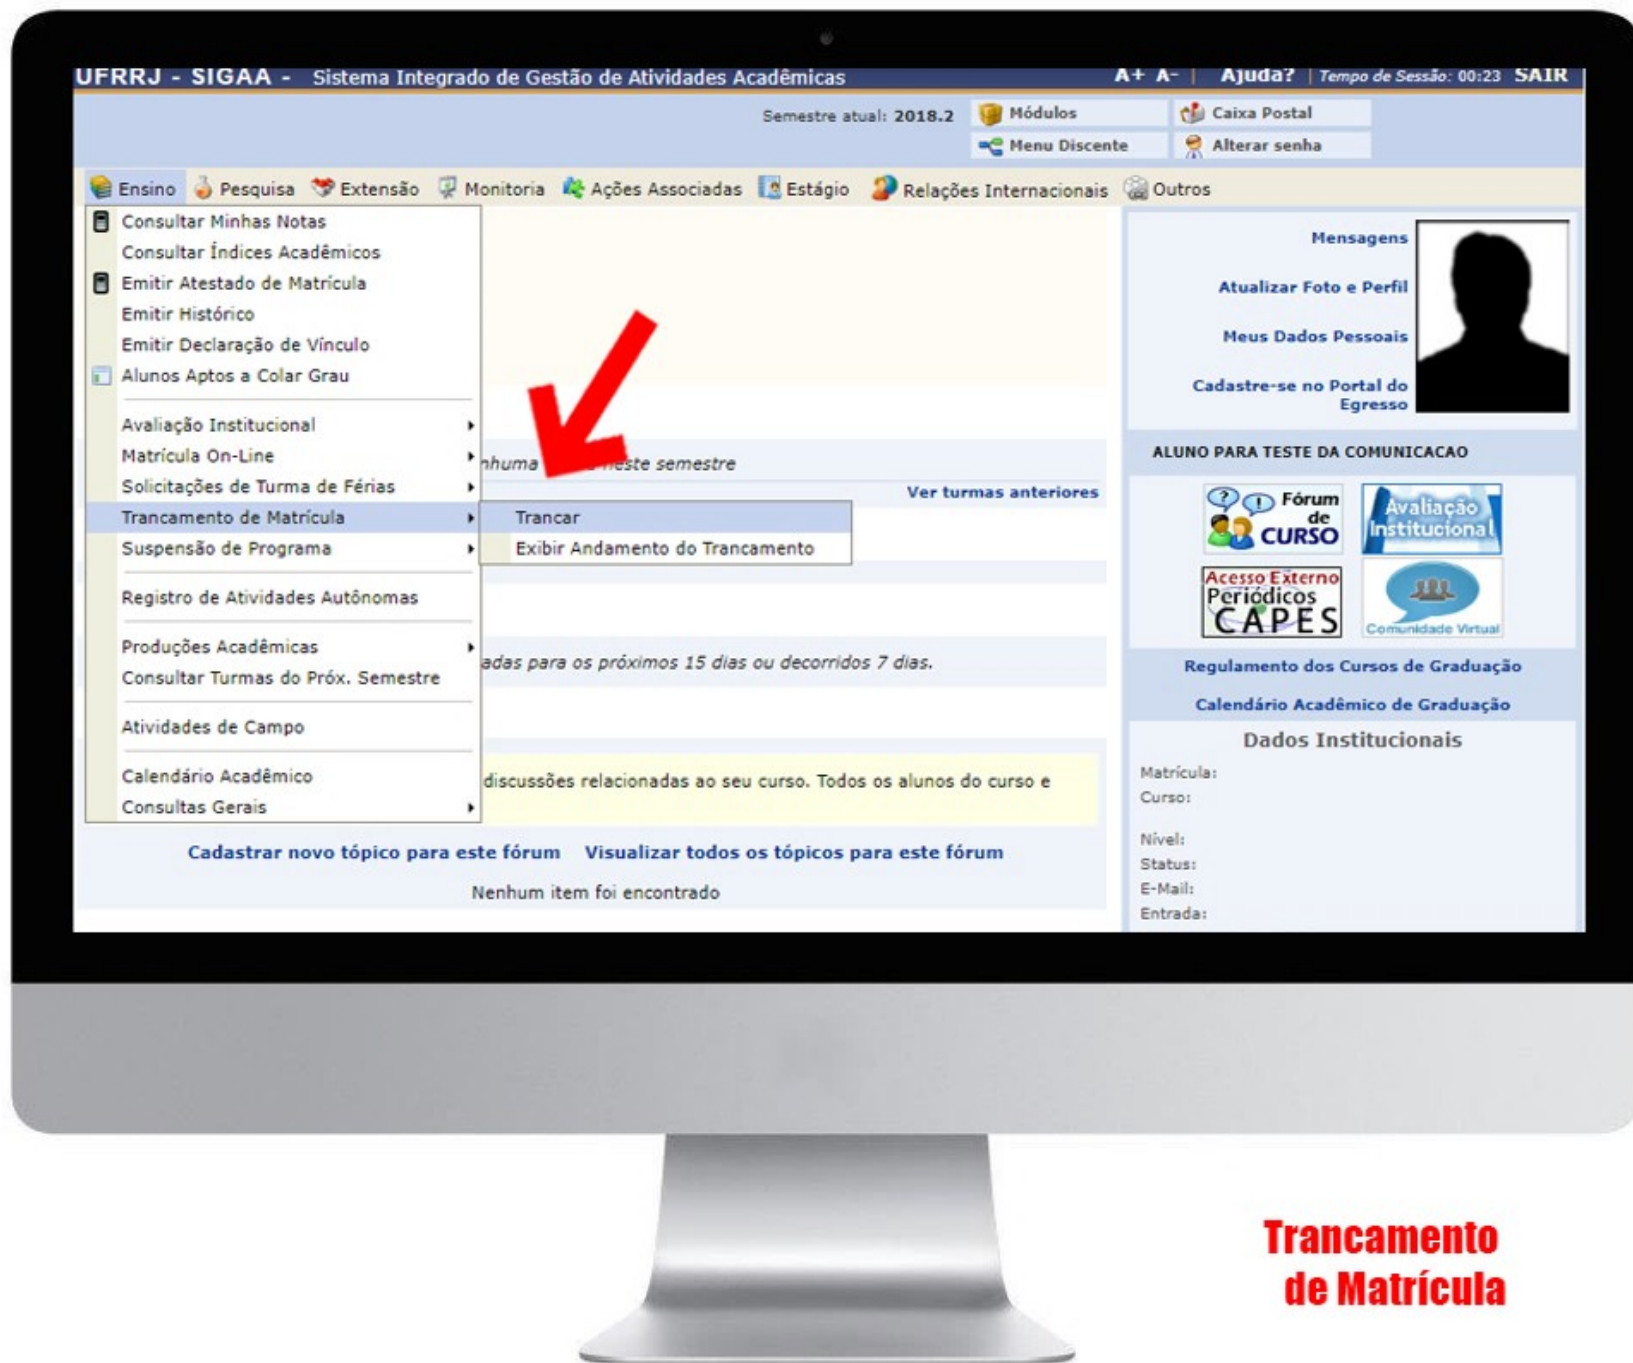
UFRRJ - SIGAA - Sistema Integrado de Gestão de Atividades Acadêmicas A+ A- | Ajuda? | Tempo de Sessão: 00:23 SAIR

Semestre atual: 2018.2 Módulos Caixa Postal
Menu Discente Alterar senha

Ensino Pesquisa Extensão Monitoria Ações Associadas Estágio Relações Internacionais Outros

Consultar Minhas Notas
Consultar Índices Acadêmicos
Emitir Atestado de Matrícula
Emitir Histórico
Emitir Declaração de Vínculo
Alunos Aptos a Colar Grau
Avaliação Institucional
Matrícula On-Line
Solicitações de Turma de Férias
Trancamento de Matrícula
Suspensão de Programa
Registro de Atividades Autônomas
Produções Acadêmicas
Consultar Turmas do Próx. Semestre
Atividades de Campo
Calendário Acadêmico
Consultas Gerais

Trancar
Exibir Andamento do Trancamento

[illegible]nhuma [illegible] neste semestre
Ver turmas anteriores

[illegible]adas para os próximos 15 dias ou decorridos 7 dias.

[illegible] discussões relacionadas ao seu curso. Todos os alunos do curso e

Cadastrar novo tópico para este fórum Visualizar todos os tópicos para este fórum
Nenhum item foi encontrado

Mensagens
Atualizar Foto e Perfil
Meus Dados Pessoais
Cadastre-se no Portal do Egresso

ALUNO PARA TESTE DA COMUNICACAO

Fórum de CURSO
Avaliação Institucional
Acesso Externo Periódicos CAPES
Comunidade Virtual

Regulamento dos Cursos de Graduação
Calendário Acadêmico de Graduação

Dados Institucionais
Matrícula:
Curso:
Nível:
Status:
E-Mail:
Entrada:

Trancamento de Matrícula